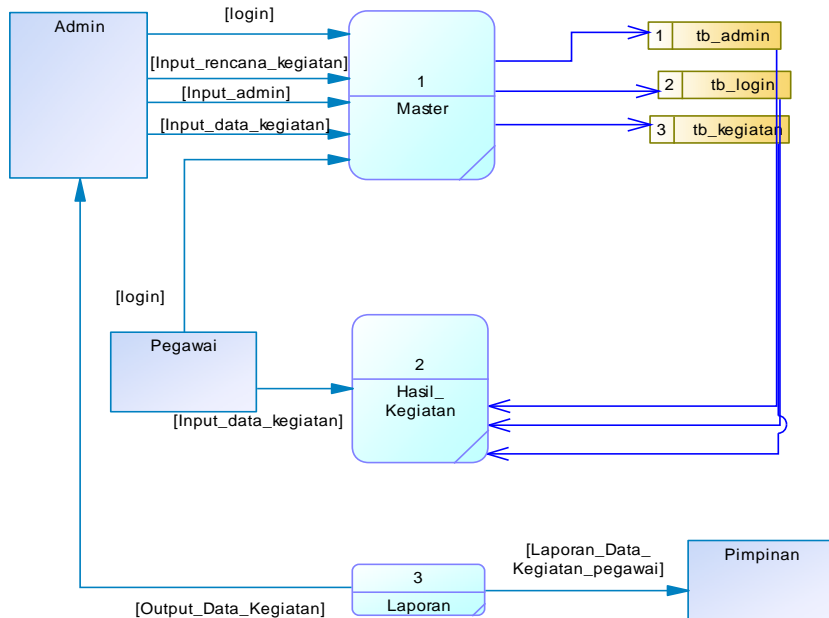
Admin

[login]

[Input_rencana_kegiatan]

[Input_admin]

[Input_data_kegiatan]

1

Master

1 tb_admin

2 tb_login

3 tb_kegiatan

[login]

Pegawai

[Input_data_kegiatan]

2

Hasil_ Kegiatan

[Laporan_Data_ Kegiatan_pegawai]

Pimpinan

3

Laporan

[Output_Data_Kegiatan]